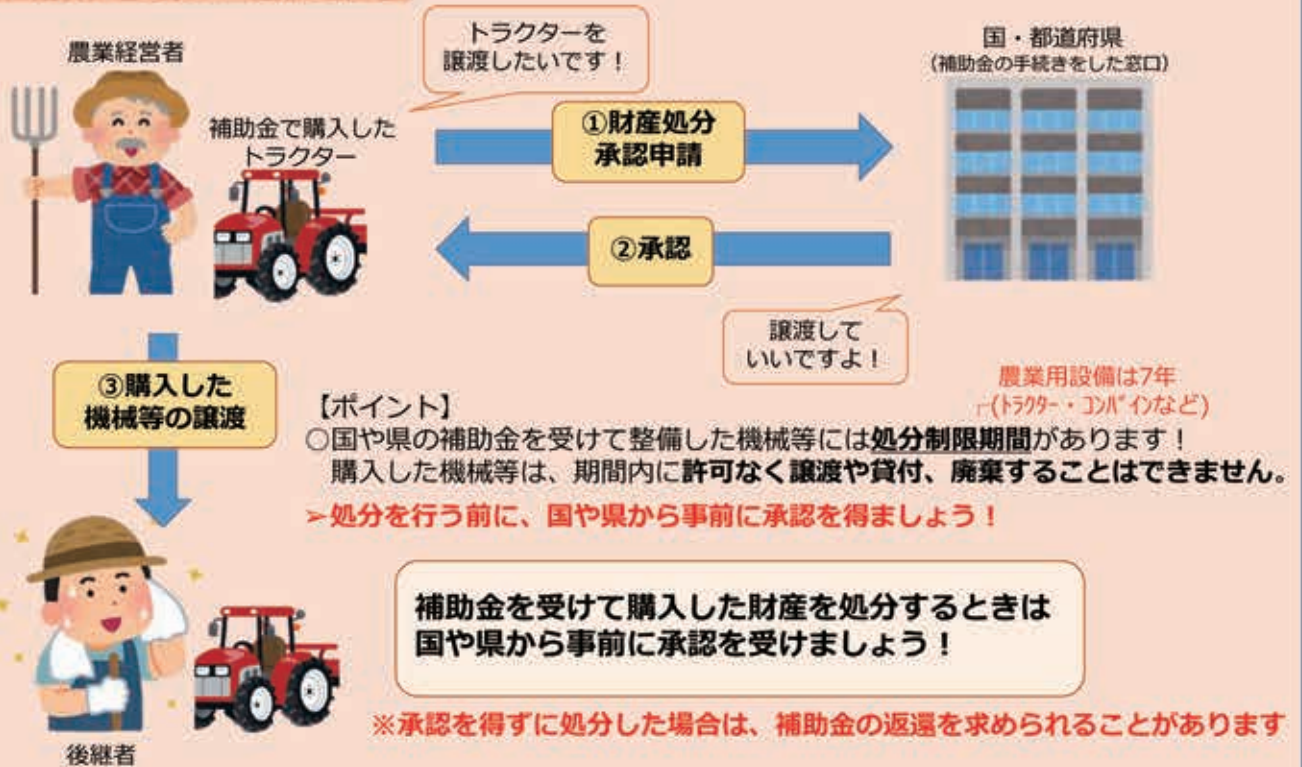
農業経営者

トラクターを譲渡したいです！

国・都道府県
（補助金の手続きをした窓口）

補助金で購入したトラクター

①財産処分承認申請

②承認

譲渡していいですよ！

③購入した機械等の譲渡

農業用設備は7年
（トラクター・コンバインなど）

【ポイント】
○国や県の補助金を受けて整備した機械等には処分制限期間があります！
購入した機械等は、期間内に許可なく譲渡や貸付、廃棄することはできません。

➢処分を行う前に、国や県から事前に承認を得ましょう！

補助金を受けて購入した財産を処分するときは国や県から事前に承認を受けましょう！

※承認を得ずに処分した場合は、補助金の返還を求められることがあります

後継者